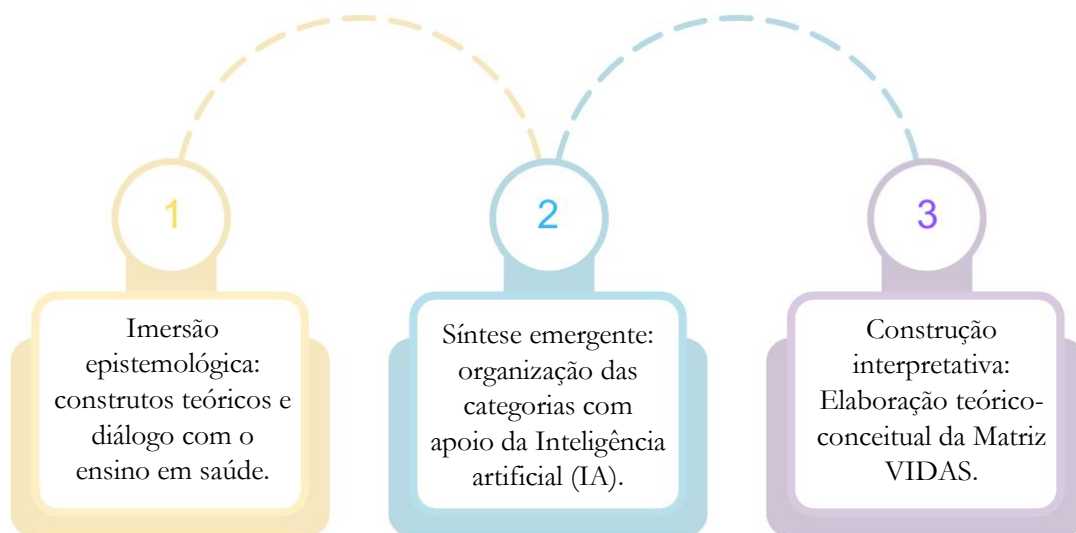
1

Imersão epistemológica: construtos teóricos e diálogo com o ensino em saúde.

2

Síntese emergente: organização das categorias com apoio da Inteligência artificial (IA).

3

Construção interpretativa: Elaboração teórico-conceitual da Matriz VIDAS.